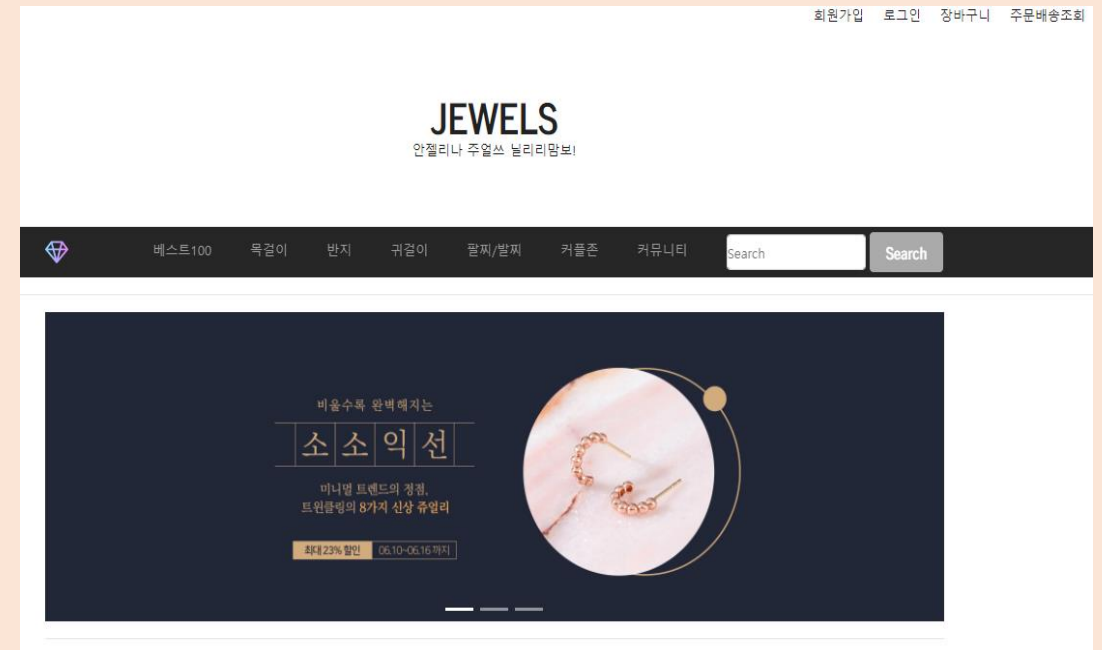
회원가입 로그인 장바구니 주문배송조회

JEWELS
안젤리나 주얼쓰 늘리리맘보!

베스트100 목걸이 반지 귀걸이 팔찌/발찌 커플존 커뮤니티 Search Search

비울수록 완벽해지는
소소익선
미니멀 트렌드의 정점,
트윈클링의 8가지 신상 쥬얼리
최대 23% 할인 06.10~06.16 까지